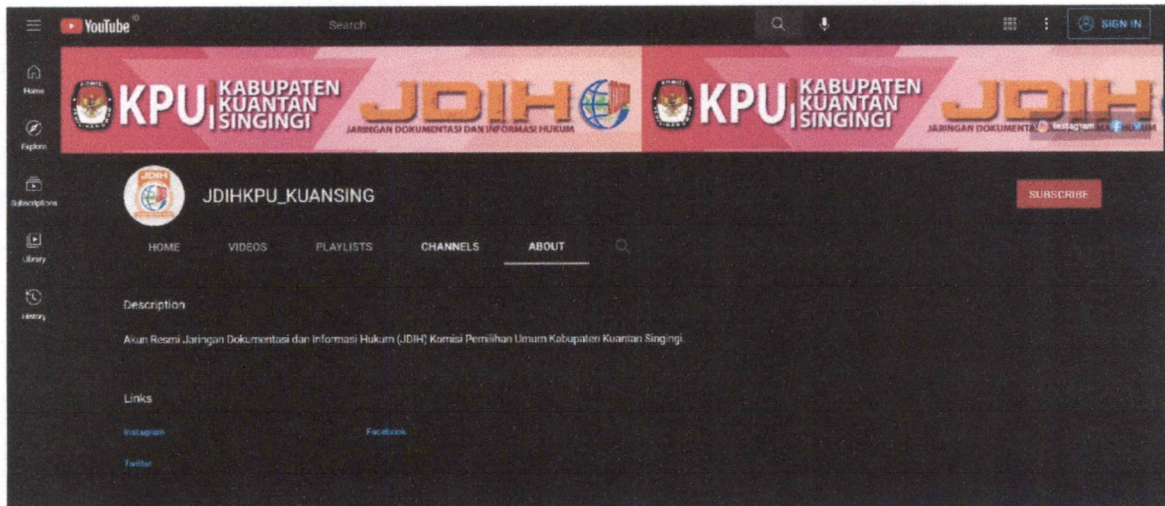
YouTube

Search

SIGN IN

Home

Explore

Subscriptions

Library

History

KPU KABUPATEN KUANTAN SINGINGI

JDIH

JARINGAN DOKUMENTASI DAN INFORMASI HUKUM

KPU KABUPATEN KUANTAN SINGINGI

JDIH

JARINGAN DOKUMENTA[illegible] HUKUM

Instagram

JDIHKPU_KUANSING

SUBSCRIBE

HOME VIDEOS PLAYLISTS CHANNELS ABOUT

Description

Akun Resmi Jaringan Dokumentasi dan Informasi Hukum (JDIH) Komisi Pemilihan Umum Kabupaten Kuantan Singingi.

Links

Instagram

Facebook

Twitter